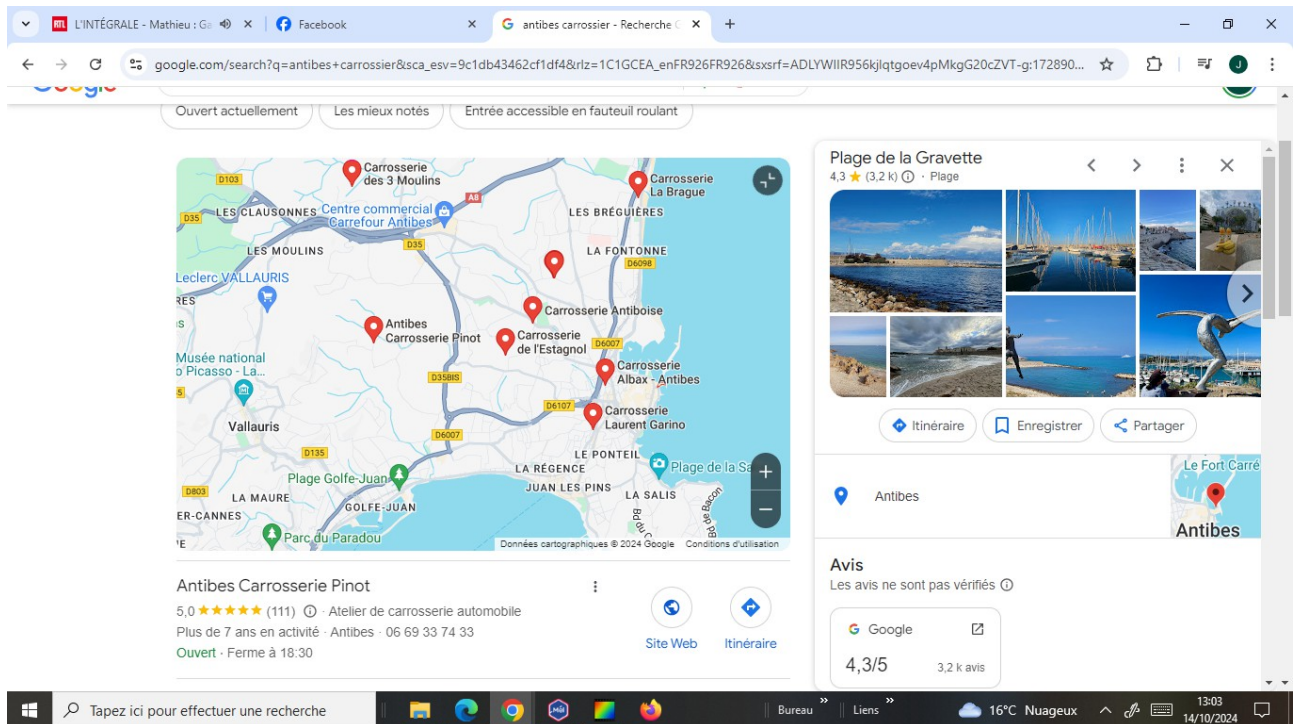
L'INTÉGRALE - Mathieu : Ga
Facebook
antibes carrossier - Recherche G
google.com/search?q=antibes+carrossier&sca_esv=9c1db43462cf1df4&rlz=1C1GCEA_enFR926FR926&sxsrf=ADLYWIIR956kjlqtgoev4pMkgG20cZVT-g:172890...

Ouvert actuellement
Les mieux notés
Entrée accessible en fauteuil roulant

Carrosserie des 3 Moulins
Carrosserie La Brague
D103
A8
D35
LES CLAUSONNES
Centre commercial Carrefour Antibes
LES BRÉGUIÈRES
LES MOULINS
D35
LA FONTONNE
D6098
Leclerc VALLAURIS
RES
Carrosserie Antiboise
Antibes Carrosserie Pinot
Carrosserie de l'Estagnol
D6007
Musée national Picasso - La...
Carrosserie Albax - Antibes
D35BIS
D6107
Carrosserie Laurent Garino
Vallauris
D6007
D135
LE PONTEIL
Plage de la Sa
LA RÉGENCE
Plage Golfe-Juan
JUAN LES PINS
D803
LA MAURE
LA SALIS
GOLFE-JUAN
ER-CANNES
Parc du Paradou
Données cartographiques © 2024 Google
Conditions d'utilisation

Antibes Carrosserie Pinot
5,0 ★★★★★ (111) · Atelier de carrosserie automobile
Plus de 7 ans en activité · Antibes · 06 69 33 74 33
Ouvert · Ferme à 18:30
Site Web
Itinéraire

Plage de la Gravette
4,3 ★ (3,2 k) · Plage
Itinéraire
Enregistrer
Partager
Antibes
Le Fort Carré
Antibes
Avis
Les avis ne sont pas vérifiés
Google
4,3/5
3,2 k avis

Tapez ici pour effectuer une recherche
Bureau
Liens
16°C Nuageux
13:03
14/10/2024